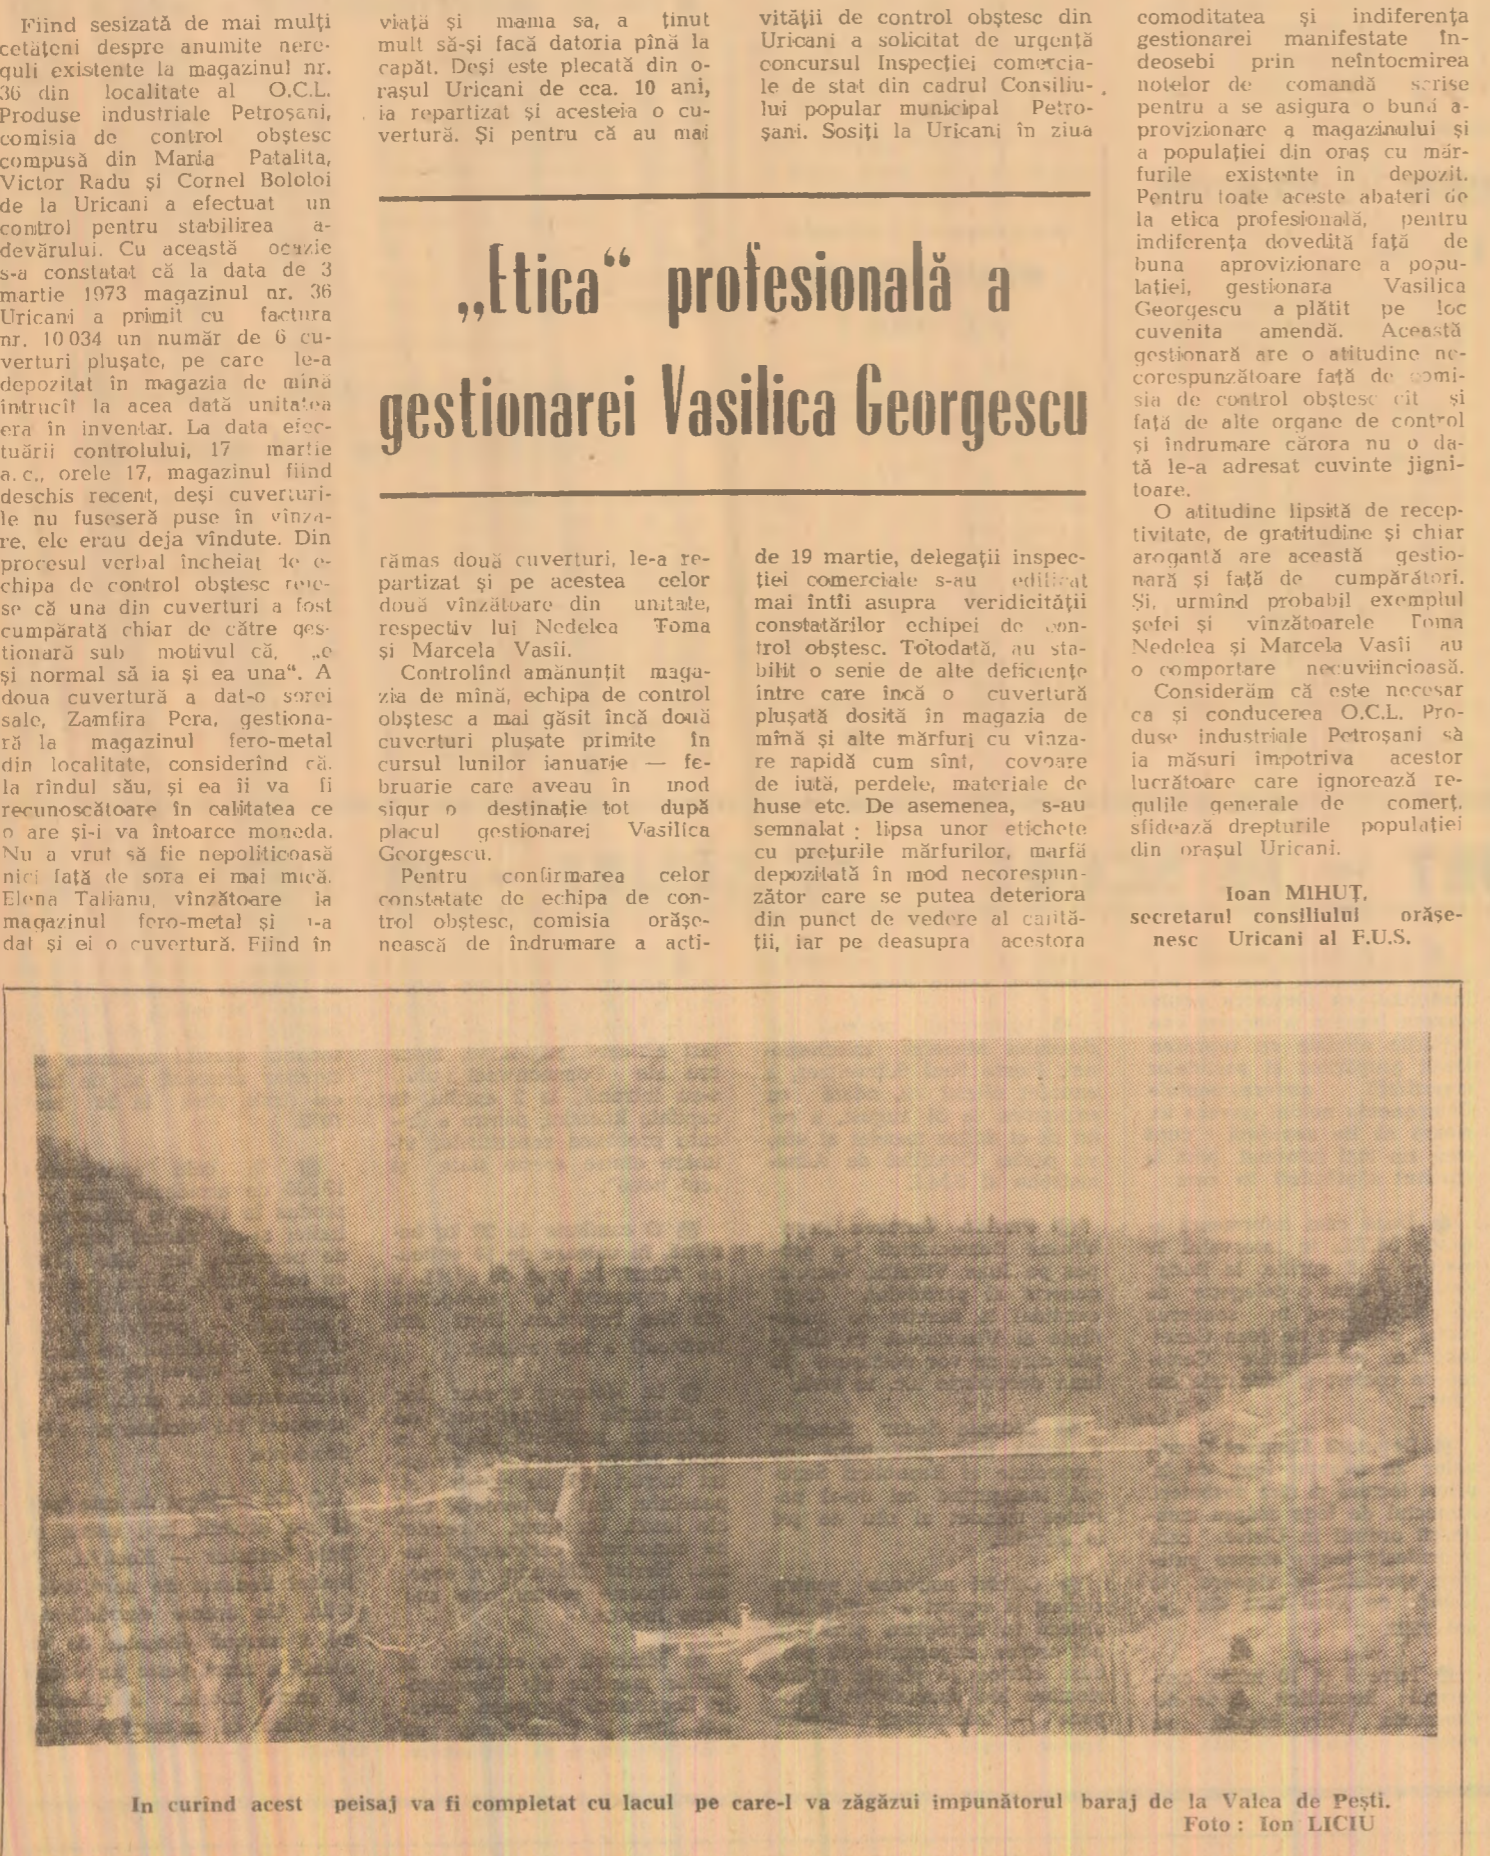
„Etica“ profesională a gestionarei Vasilica Georgescu

Fiind sesizată de mai mulţi cetăţeni despre anumite nereguli existente la magazinul nr. 36 din localitate al O.C.L. Produse industriale Petroşani, comisia de control obştesc compusă din Maria Patalita, Victor Radu şi Cornel Bololoi de la Uricani a efectuat un control pentru stabilirea adevărului. Cu această ocazie s-a constatat că la data de 3 martie 1973 magazinul nr. 36 Uricani a primit cu factura nr. 10 034 un număr de 6 cuverturi pluşate, pe care le-a depozitat în magazia de mînă întrucît la acea dată unitatea era în inventar. La data efectuării controlului, 17 martie a.c., orele 17, magazinul fiind deschis recent, deşi cuverturile nu fuseseră puse în vînzare, ele erau deja vîndute. Din procesul verbal încheiat de echipa de control obştesc reiese că una din cuverturi a fost cumpărată chiar de către gestionară sub motivul că, „e şi normal să ia şi ea una“. A doua cuvertură a dat-o sorei sale, Zamfira Pera, gestionară la magazinul fero-metal din localitate, considerînd că la rîndul său, şi ea îi va fi recunoscătoare în calitatea ce o are şi-i va întoarce moneda. Nu a vrut să fie nepoliticoasă nici faţă de sora ei mai mică. Elena Talianu, vînzătoare la magazinul fero-metal şi i-a dat şi ei o cuvertură. Fiind în viaţă şi mama sa, a ţinut mult să-şi facă datoria pînă la capăt. Deşi este plecată din oraşul Uricani de cca. 10 ani, ia repartizat şi acesteia o cuvertură. Şi pentru că au mai rămas două cuverturi, le-a repartizat şi pe acestea celor două vînzătoare din unitate, respectiv lui Nedelea Toma şi Marcela Vasîi.

Controlînd amănunţit magazia de mînă, echipa de control obştesc a mai găsit încă două cuverturi pluşate primite în cursul lunilor ianuarie — februarie care aveau în mod sigur o destinaţie tot după placul gestionarei Vasilica Georgescu.

Pentru confirmarea celor constatate de echipa de control obştesc, comisia orăşenească de îndrumare a activităţii de control obştesc din Uricani a solicitat de urgenţă concursul Inspecţiei comerciale de stat din cadrul Consiliului popular municipal Petroşani. Sosiţi la Uricani în ziua de 19 martie, delegaţii inspecţiei comerciale s-au edificat mai întîi asupra veridicităţii constatărilor echipei de control obştesc. Totodată, au stabilit o serie de alte deficienţe între care încă o cuvertură pluşată dosită în magazia de mînă şi alte mărfuri cu vînzare rapidă cum sînt, covoare de iută, perdele, materiale de huse etc. De asemenea, s-au semnalat : lipsa unor etichete cu preţurile mărfurilor, marfă depozitată în mod necorespunzător care se putea deteriora din punct de vedere al calităţii, iar pe deasupra acestora comoditatea şi indiferenţa gestionarei manifestate îndeosebi prin neîntocmirea notelor de comandă scrise pentru a se asigura o bună aprovizionare a magazinului şi a populaţiei din oraş cu mărfurile existente în depozit. Pentru toate aceste abateri de la etica profesională, pentru indiferenţa dovedită faţă de buna aprovizionare a populaţiei, gestionara Vasilica Georgescu a plătit pe loc cuvenita amendă. Această gestionară are o atitudine necorespunzătoare faţă de comisia de control obştesc cît şi faţă de alte organe de control şi îndrumare cărora nu o dată le-a adresat cuvinte jignitoare.

O atitudine lipsită de receptivitate, de gratitudine şi chiar arogantă are această gestionară şi faţă de cumpărători. Şi, urmînd probabil exemplul şefei şi vînzătoarele Toma Nedelea şi Marcela Vasîi au o comportare necuviincioasă.

Considerăm că este necesar ca şi conducerea O.C.L. Produse industriale Petroşani să ia măsuri împotriva acestor lucrătoare care ignorează regulile generale de comerţ, sfidează drepturile populaţiei din oraşul Uricani.

Ioan MIHUŢ,
secretarul consiliului orăşenesc Uricani al F.U.S.

In curînd acest peisaj va fi completat cu lacul pe care-l va zăgăzui impunătorul baraj de la Valea de Peşti.
Foto : Ion LICIU